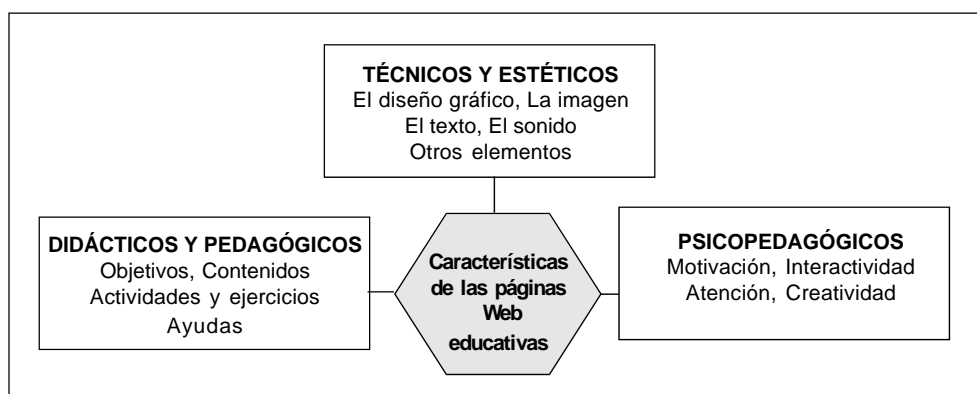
TÉCNICOS Y ESTÉTICOS
El diseño gráfico, La imagen
El texto, El sonido
Otros elementos

DIDÁCTICOS Y PEDAGÓGICOS
Objetivos, Contenidos
Actividades y ejercicios
Ayudas

Características de las páginas Web educativas

PSICOPEDAGÓGICOS
Motivación, Interactividad
Atención, Creatividad